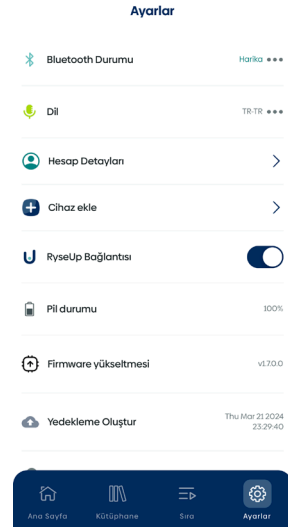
Ayarlar

Bluetooth Durumu Harika •••

Dil TR-TR •••

Hesap Detayları

Cihaz ekle

RyseUp Bağlantısı

Pil durumu 100%

Firmware yükseltmesi v1.7.0.0

Yedekleme Oluştur Thu Mar 21 2024 23:29:40

Ana Sayfa Kütüphane Sıra Ayarlar